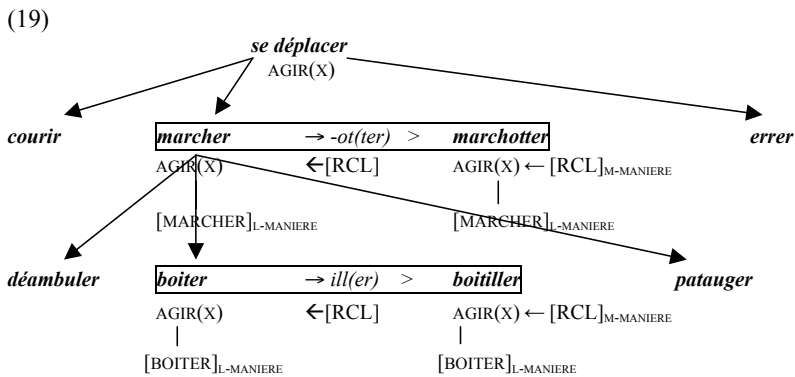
(19)

*se déplacer*
AGIR(X)

*courir*

| *marcher* | → *-ot(ter)* > | *marchotter* |
|---|---|---|

*errer*

AGIR(X) ←[RCL] AGIR(X) ← [RCL]$_{\text{M-MANIERE}}$

[MARCHER]$_{\text{L-MANIERE}}$ [MARCHER]$_{\text{L-MANIERE}}$

*déambuler*

| *boiter* | → *ill(er)* > | *boitiller* |
|---|---|---|

*patauger*

AGIR(X) ←[RCL] AGIR(X) ← [RCL]$_{\text{M-MANIERE}}$

[BOITER]$_{\text{L-MANIERE}}$ [BOITER]$_{\text{L-MANIERE}}$